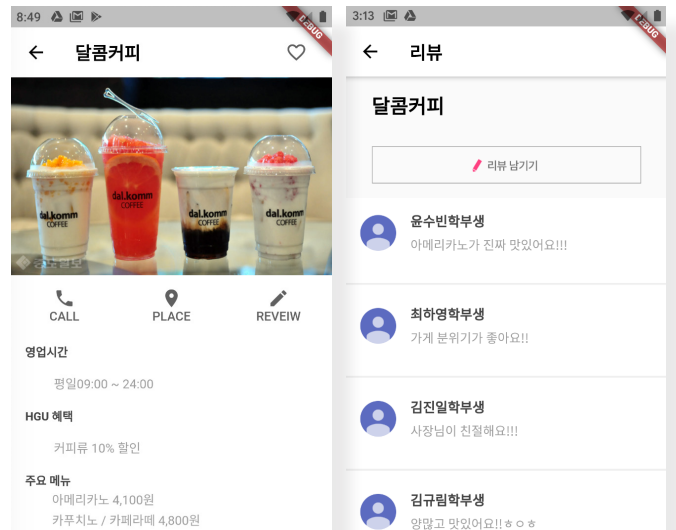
8:49

DEBUG

달콤커피

dal.komm COFFEE

dal.komm COFFEE

dal.komm COFFEE

dal.komm COFFEE

CALL

PLACE

REVEIW

영업시간

평일09:00 ~ 24:00

HGU 혜택

커피류 10% 할인

주요 메뉴

아메리카노 4,100원

카푸치노 / 카페라떼 4,800원

3:13

DEBUG

리뷰

달콤커피

리뷰 남기기

윤수빈학부생

아메리카노가 진짜 맛있어요!!!

최하영학부생

가게 분위기가 좋아요!!

김진일학부생

사장님이 친절해요!!!

김규림학부생

양많고 맛있어요!!ㅎㅇㅎ